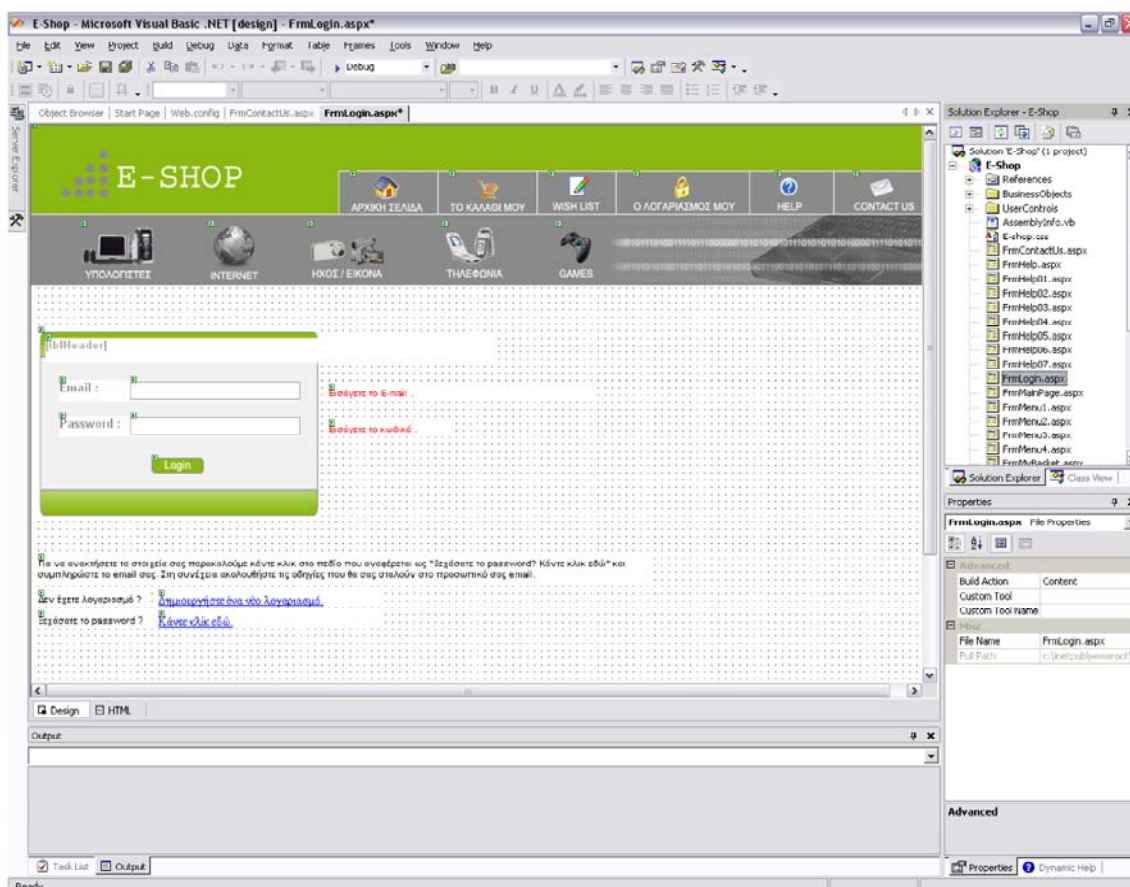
E-Shop - Microsoft Visual Basic .NET [design] - FrmLogin.aspx*

File Edit View Project Build Debug Data Format Table Frames Tools Window Help

Debug

Object Browser | Start Page | Web.config | FrmContactUs.aspx | FrmLogin.aspx*

E-SHOP

ΑΡΧΙΚΗ ΣΕΛΙΔΑ | ΤΟ ΚΑΛΑΘΙ ΜΟΥ | WISH LIST | Ο ΛΟΓΑΡΙΑΣΜΟΣ ΜΟΥ | HELP | CONTACT US

ΥΠΟΛΟΓΙΣΤΕΣ | INTERNET | ΗΧΟΣ / ΕΙΚΟΝΑ | ΤΗΛΕΦΩΝΙΑ | GAMES

[lblHeader]

Email :

Εισάγετε το E-mail .

Password :

Εισάγετε το κωδικό .

Login

Για να ανακτήσετε τα στοιχεία σας παρακαλούμε κάντε κλικ στο πεδίο που αναφέρεται ως "Ξεχάσατε το password? Κάντε κλικ εδώ" και συμπληρώστε το email σας. Στη συνέχεια ακολουθήστε τις οδηγίες που θα σας σταλούν στο προσωπικό σας email.

Δεν έχετε λογαριασμό ? Δημιουργήστε ένα νέο λογαριασμό.

Ξεχάσατε το password ? Κάντε κλικ εδώ.

Design | HTML

Output

Task List | Output

Ready

Solution Explorer - E-Shop

Solution 'E-Shop' (1 project)
E-Shop
References
BusinessObjects
UserControls
AssemblyInfo.vb
E-shop.css
FrmContactUs.aspx
FrmHelp.aspx
FrmHelp01.aspx
FrmHelp02.aspx
FrmHelp03.aspx
FrmHelp04.aspx
FrmHelp05.aspx
FrmHelp06.aspx
FrmHelp07.aspx
FrmLogin.aspx
FrmMainPage.aspx
FrmMenu1.aspx
FrmMenu2.aspx
FrmMenu3.aspx
FrmMenu4.aspx
FrmMyBasket.aspx

Solution Explorer | Class View

Properties

FrmLogin.aspx File Properties

| Advanced | |
|---|---|
| Build Action | Content |
| Custom Tool | |
| Custom Tool Name | |
| Misc | |
| File Name | FrmLogin.aspx |
| Full Path | c:\inetpub\wwwroot\ |

Advanced

Properties | Dynamic Help